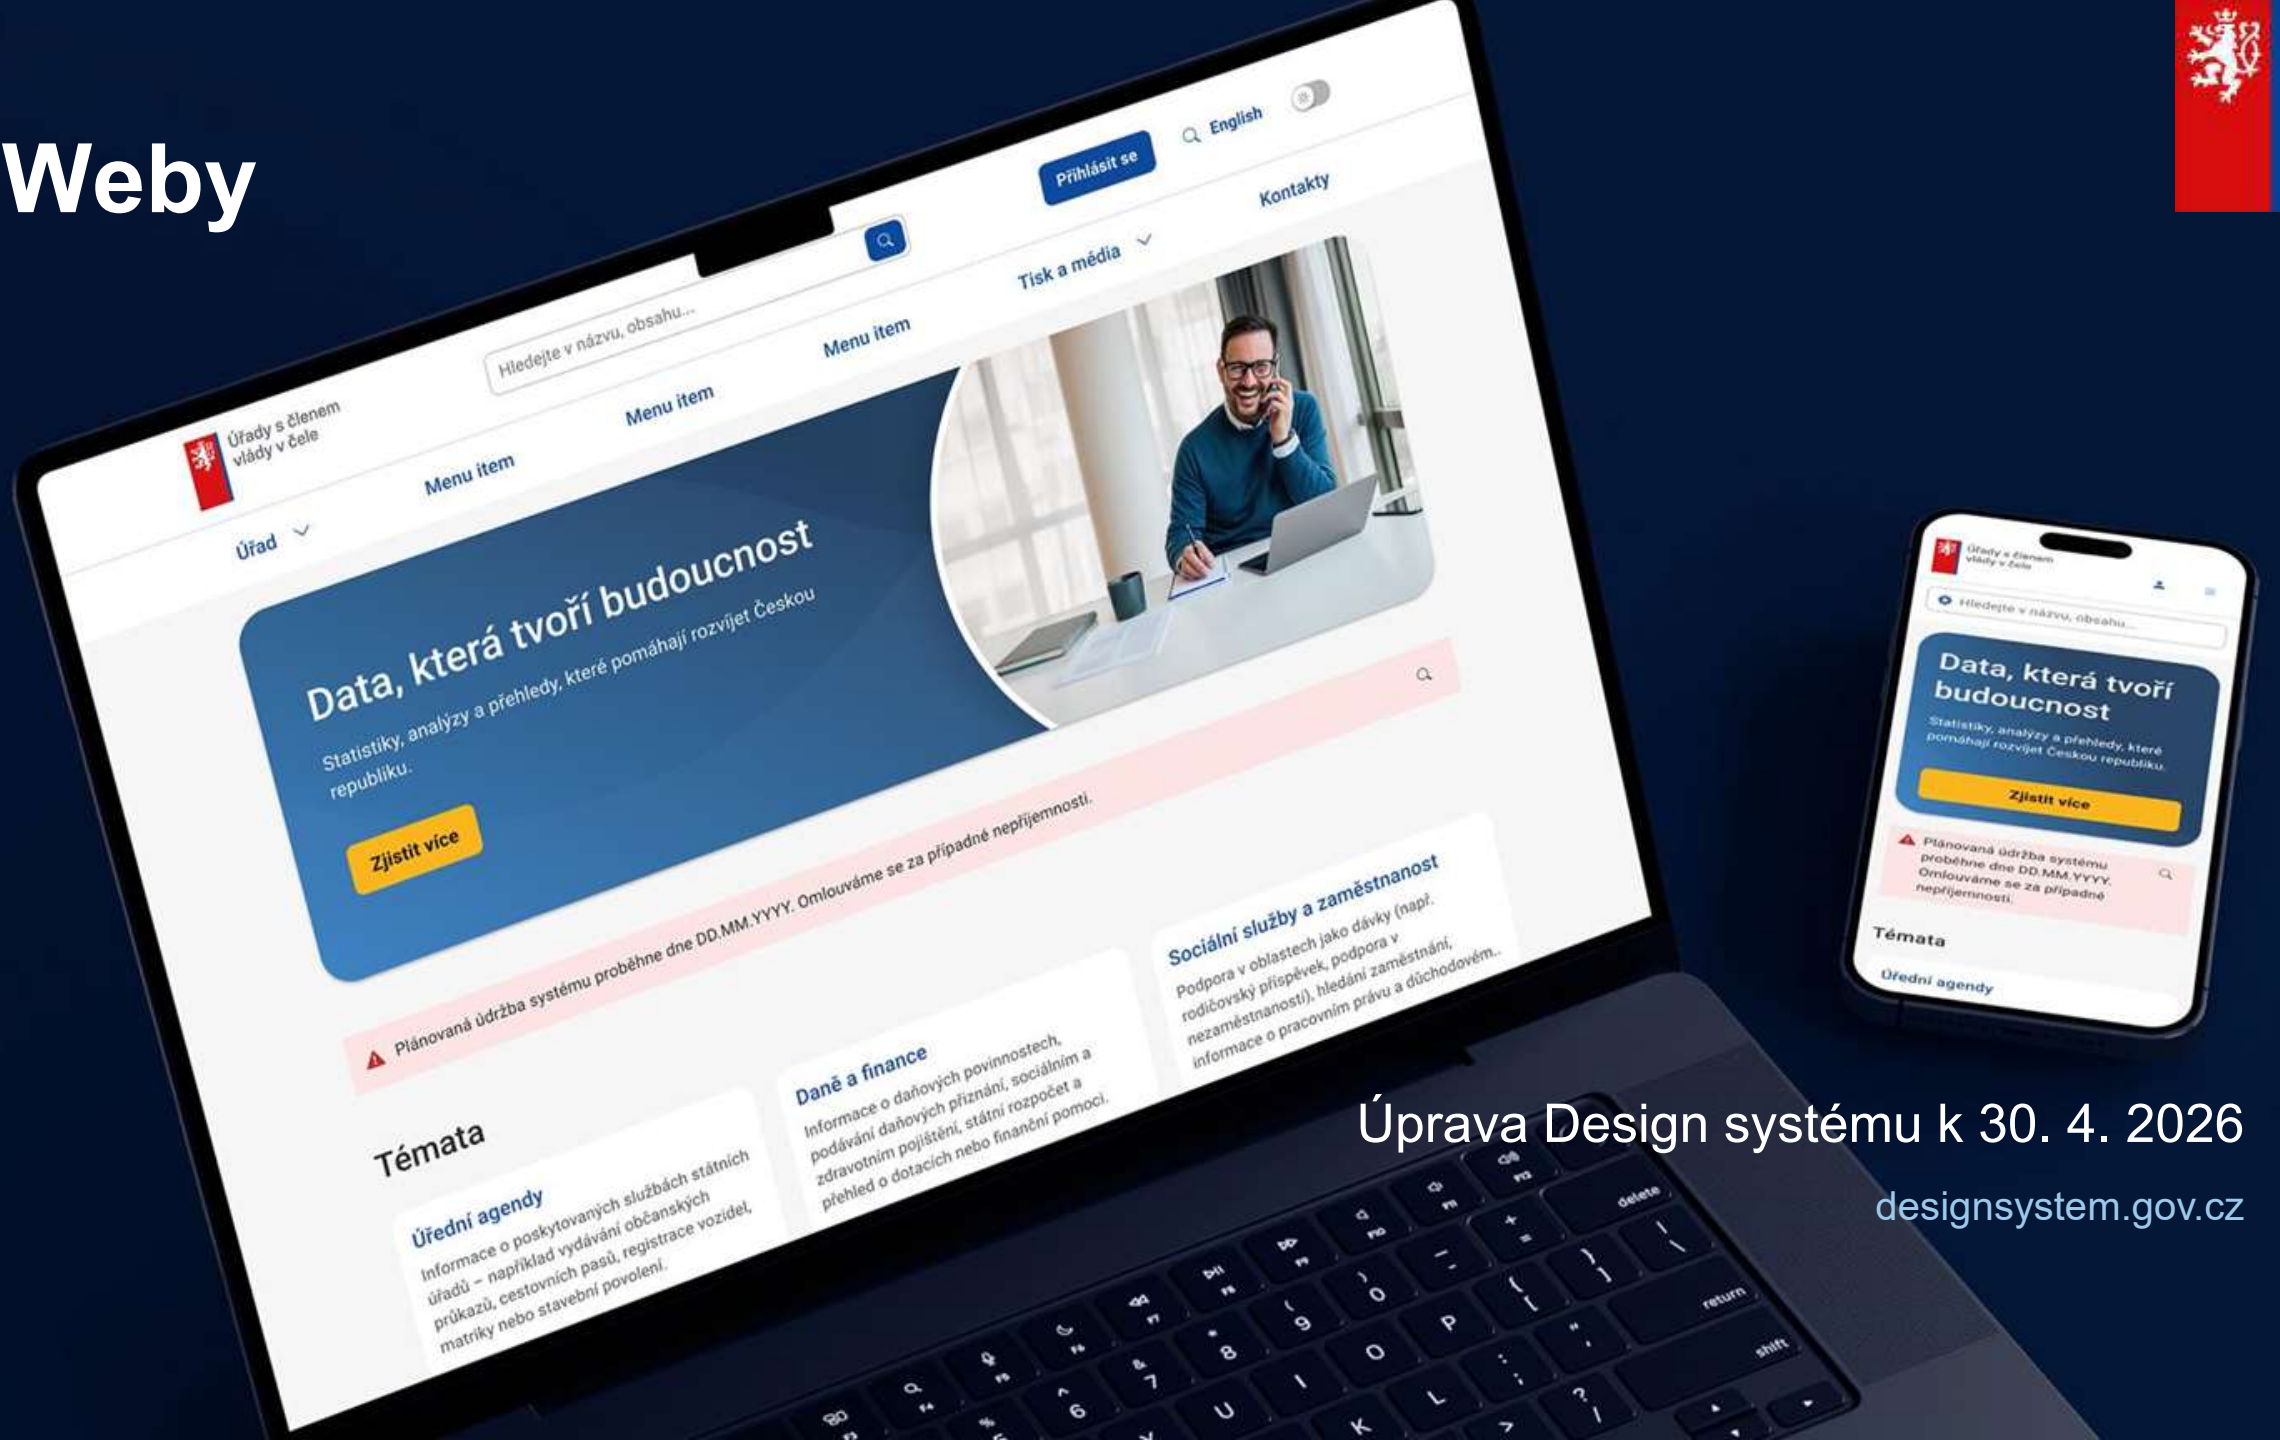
Weby

Úřady s členem vlády v čele

Hledejte v názvu, obsahu...

Přihlásit se

English

Úřad

Menu item

Menu item

Menu item

Tisk a média

Kontakty

Data, která tvoří budoucnost

Statistiky, analýzy a přehledy, které pomáhají rozvíjet Českou republiku.

Zjistit více

Plánovaná údržba systému proběhne dne DD.MM.YYYY. Omlouváme se za případné nepříjemnosti.

Témata

Úřední agendy

Informace o poskytovaných službách státních úřadů – například vydávání občanských průkazů, cestovních pasů, registrace vozidel, matriky nebo stavební povolení.

Daně a finance

Informace o daňových povinnostech, podávání daňových přiznání, sociálním a zdravotním pojištění, státní rozpočet a přehled o dotacích nebo finanční pomoci.

Sociální služby a zaměstnanost

Podpora v oblastech jako dávky (např. rodičovský příspěvek, podpora v nezaměstnanosti), hledání zaměstnání, informace o pracovním právu a důchodovém...

Úřady s členem vlády v čele

Hledejte v názvu, obsahu...

Data, která tvoří budoucnost

Statistiky, analýzy a přehledy, které pomáhají rozvíjet Českou republiku.

Zjistit více

Plánovaná údržba systému proběhne dne DD.MM.YYYY. Omlouváme se za případné nepříjemnosti.

Témata

Úřední agendy

Úprava Design systému k 30. 4. 2026

designsystem.gov.cz